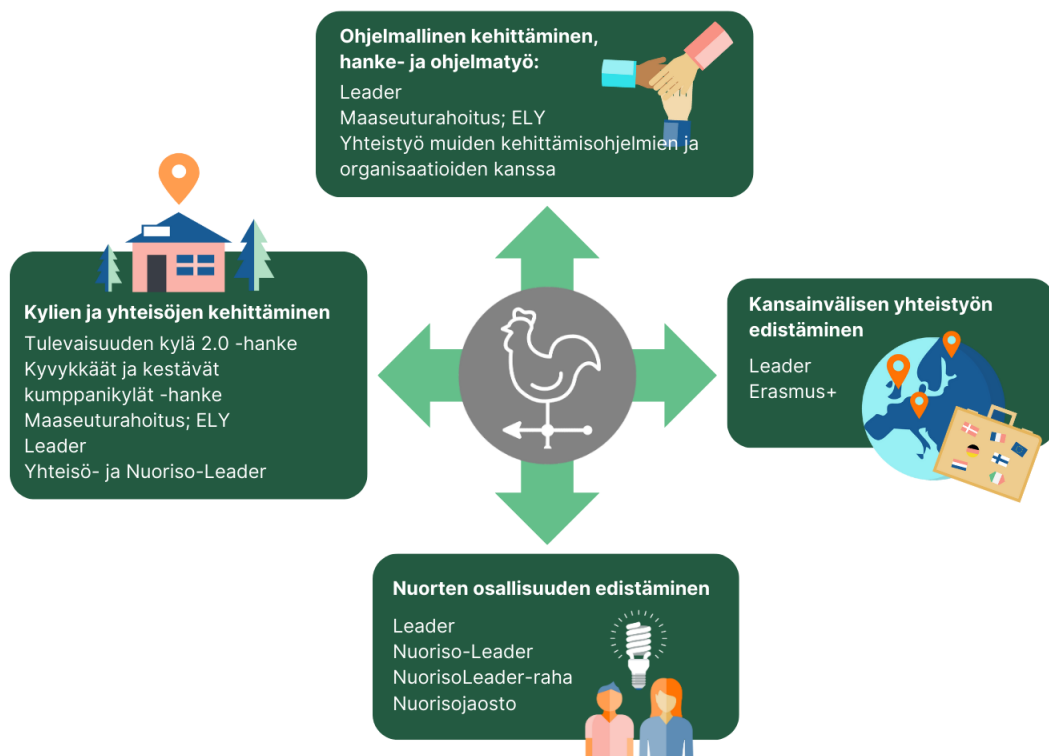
**Ohjelmallinen kehittäminen, hanke- ja ohjelmatyö:**

Leader
Maaseuturahoitus; ELY
Yhteistyö muiden kehittämisohjelmien ja organisaatioiden kanssa

**Kylien ja yhteisöjen kehittäminen**

Tulevaisuuden kylä 2.0 -hanke
Kyvykkäät ja kestävät kumppanikylät -hanke
Maaseuturahoitus; ELY
Leader
Yhteisö- ja Nuoriso-Leader

**Kansainvälisen yhteistyön edistäminen**

Leader
Erasmus+

**Nuorten osallisuuden edistäminen**

Leader
Nuoriso-Leader
NuorisoLeader-raha
Nuorisojaosto